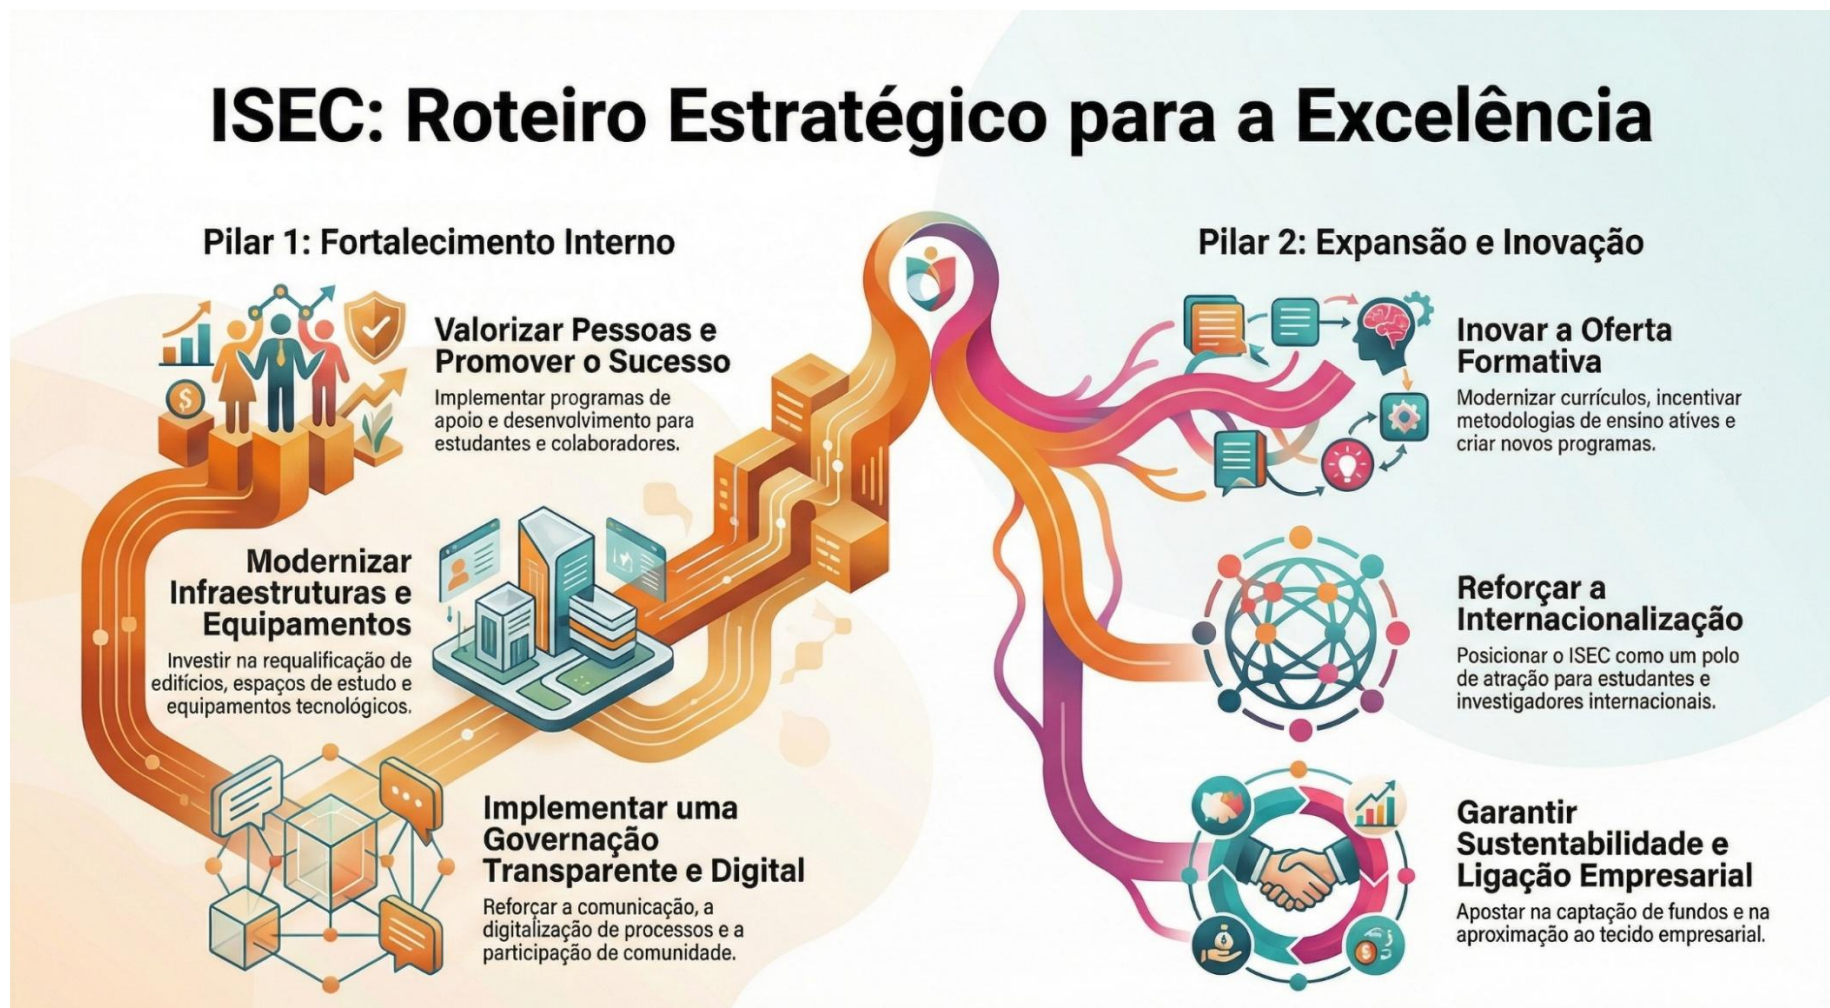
ISEC: Roteiro Estratégico para a Excelência

Pilar 1: Fortalecimento Interno

Valorizar Pessoas e Promover o Sucesso

Implementar programas de apoio e desenvolvimento para estudantes e colaboradores.

Modernizar Infraestruturas e Equipamentos

Investir na requalificação de edifícios, espaços de estudo e equipamentos tecnológicos.

Implementar uma Governação Transparente e Digital

Reforçar a comunicação, a digitalização de processos e a participação de comunidade.

Pilar 2: Expansão e Inovação

Inovar a Oferta Formativa

Modernizar currículos, incentivar metodologias de ensino atives e criar novos programas.

Reforçar a Internacionalização

Posicionar o ISEC como um polo de atração para estudantes e investigadores internacionais.

Garantir Sustentabilidade e Ligação Empresarial

Apostar na captação de fundos e na aproximação ao tecido empresarial.